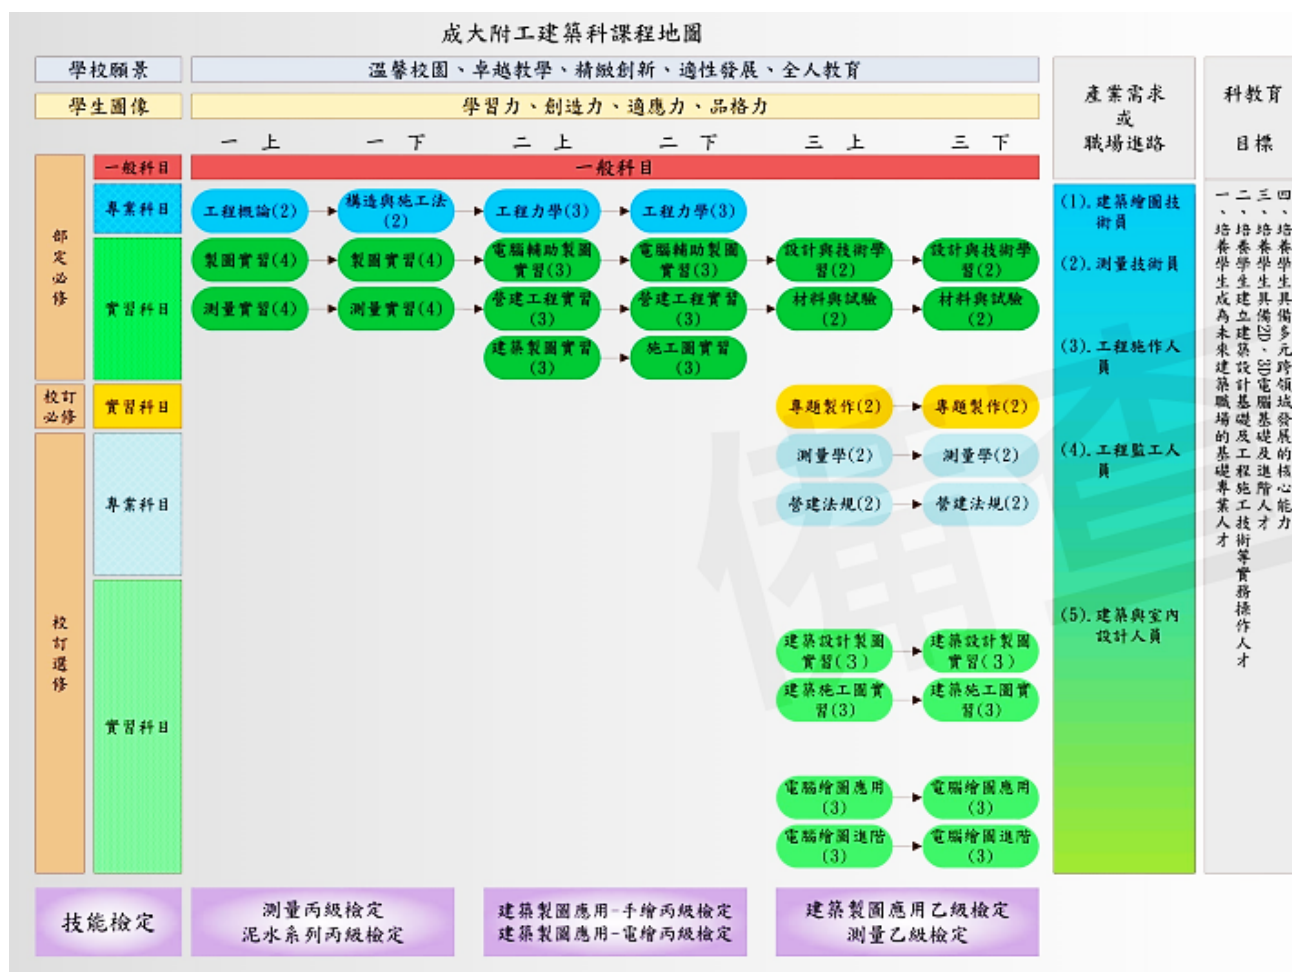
成大附工建築科課程地圖

學校願景
溫馨校園、卓越教學、精緻創新、適性發展、全人教育

學生圖像
學習力、創造力、適應力、品格力

一上　一下　二上　二下　三上　三下

產業需求或職場進路

科教育目標

部定必修

一般科目
一般科目

專業科目
工程概論(2)
構造與施工法(2)
工程力學(3)
工程力學(3)

實習科目
製圖實習(4)
製圖實習(4)
電腦輔助製圖實習(3)
電腦輔助製圖實習(3)
設計與技術學習(2)
設計與技術學習(2)
測量實習(4)
測量實習(4)
營建工程實習(3)
營建工程實習(3)
材料與試驗(2)
材料與試驗(2)
建築製圖實習(3)
施工圖實習(3)

校訂必修
實習科目
專題製作(2)
專題製作(2)

校訂選修
專業科目
測量學(2)
測量學(2)
營建法規(2)
營建法規(2)

實習科目
建築設計製圖實習(3)
建築設計製圖實習(3)
建築施工圖實習(3)
建築施工圖實習(3)
電腦繪圖應用(3)
電腦繪圖應用(3)
電腦繪圖進階(3)
電腦繪圖進階(3)

(1).建築繪圖技術員
(2).測量技術員
(3).工程施作人員
(4).工程監工人員
(5).建築與室內設計人員

一、培養學生成為未來建築職場的基礎專業人才
二、培養學生建立建築設計基礎及工程施工技術等實務操作人才
三、培養學生具備2D、3D電腦基礎及進階人才
四、培養學生具多元跨領域發展的核心能力

技能檢定
測量丙級檢定
泥水系列丙級檢定
建築製圖應用-手繪丙級檢定
建築製圖應用-電繪丙級檢定
建築製圖應用乙級檢定
測量乙級檢定